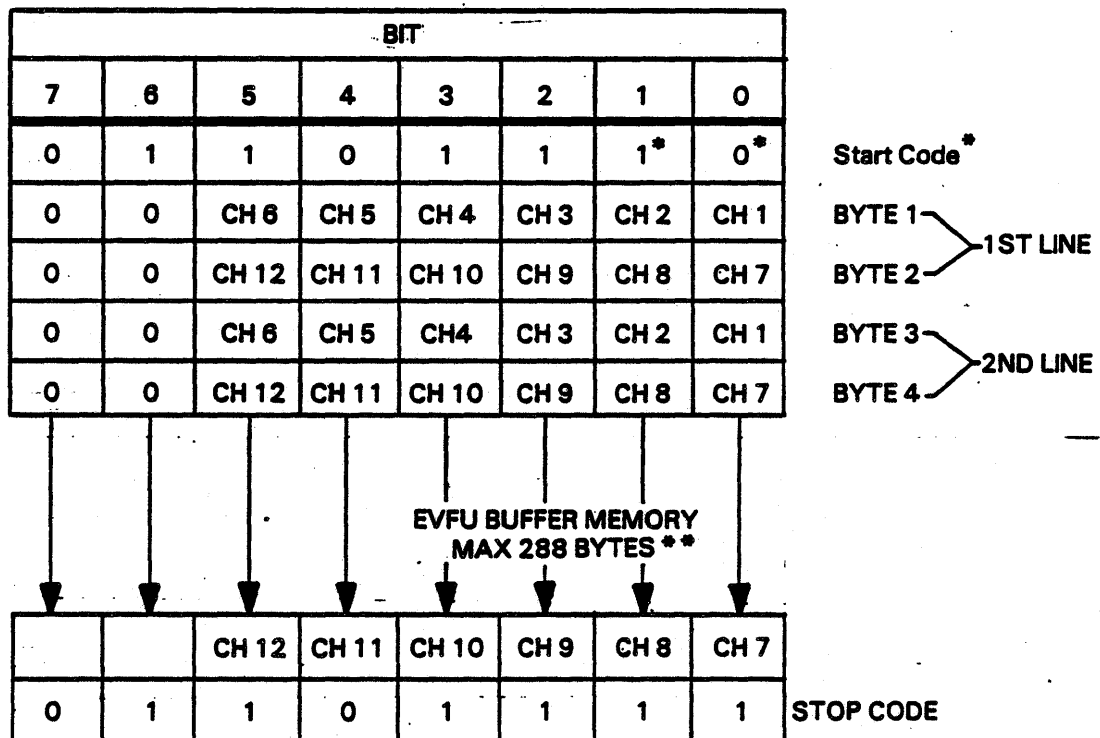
| BIT | | | | | | | | |
|---|---|---|---|---|---|---|---|---|
| 7 | 6 | 5 | 4 | 3 | 2 | 1 | 0 | |
| 0 | 1 | 1 | 0 | 1 | 1 | 1* | 0* | Start Code* |
| 0 | 0 | CH 6 | CH 5 | CH 4 | CH 3 | CH 2 | CH 1 | BYTE 1 — 1ST LINE |
| 0 | 0 | CH 12 | CH 11 | CH 10 | CH 9 | CH 8 | CH 7 | BYTE 2 — 1ST LINE |
| 0 | 0 | CH 6 | CH 5 | CH4 | CH 3 | CH 2 | CH 1 | BYTE 3 — 2ND LINE |
| 0 | 0 | CH 12 | CH 11 | CH 10 | CH 9 | CH 8 | CH 7 | BYTE 4 — 2ND LINE |

EVFU BUFFER MEMORY
MAX 288 BYTES **

| | | CH 12 | CH 11 | CH 10 | CH 9 | CH 8 | CH 7 | |
|---|---|---|---|---|---|---|---|---|
| 0 | 1 | 1 | 0 | 1 | 1 | 1 | 1 | STOP CODE |